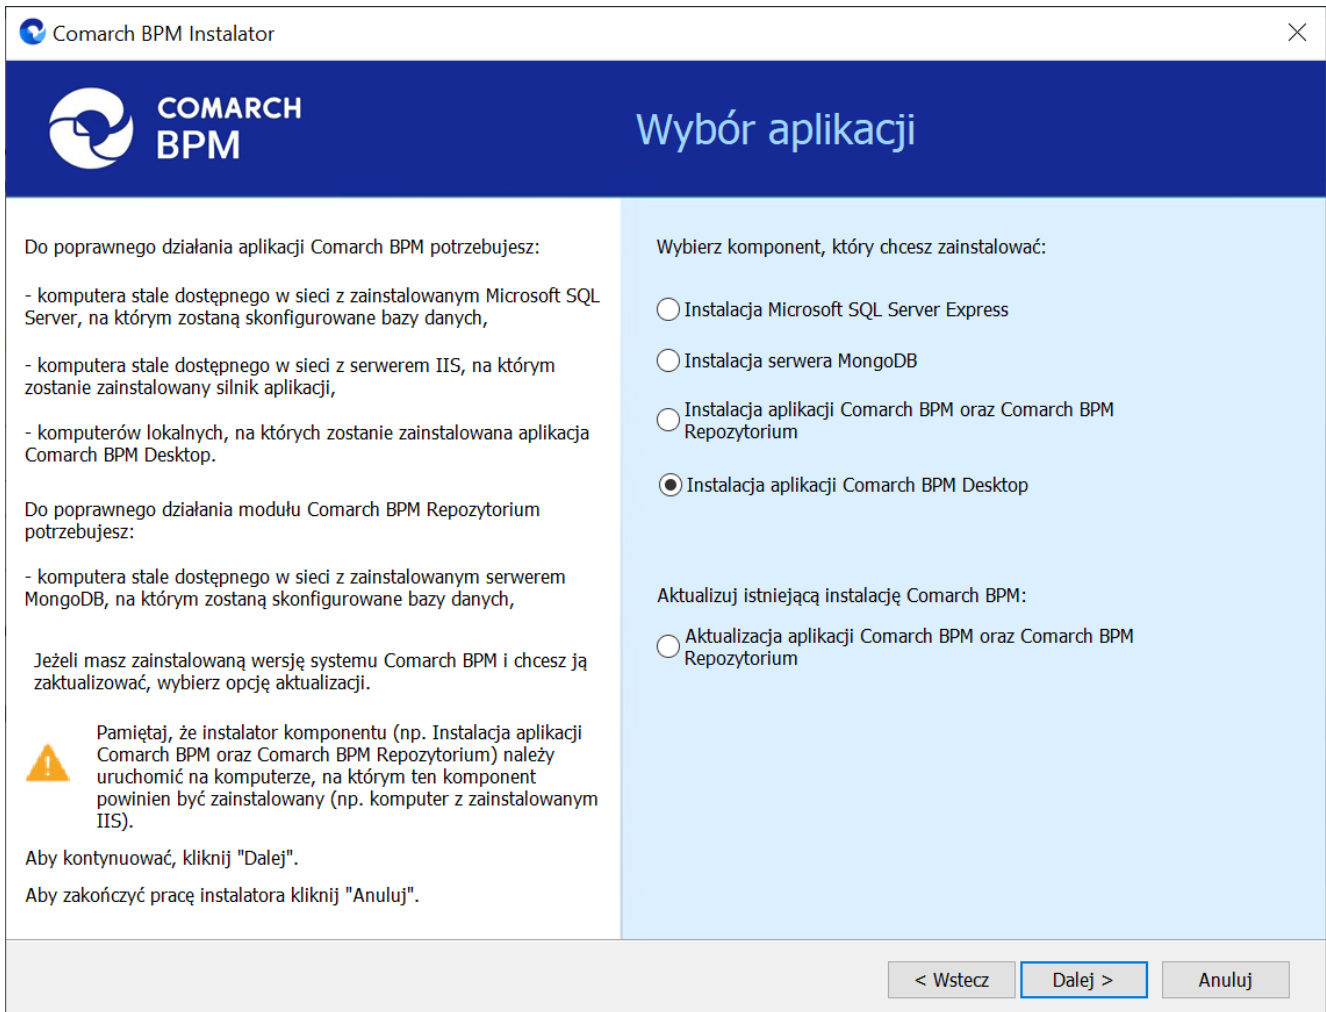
Comarch BPM Instalator

COMARCH
BPM

Wybór aplikacji

Do poprawnego działania aplikacji Comarch BPM potrzebujesz:

- komputera stale dostępnego w sieci z zainstalowanym Microsoft SQL Server, na którym zostaną skonfigurowane bazy danych,

- komputera stale dostępnego w sieci z serwerem IIS, na którym zostanie zainstalowany silnik aplikacji,

- komputerów lokalnych, na których zostanie zainstalowana aplikacja Comarch BPM Desktop.

Do poprawnego działania modułu Comarch BPM Repozytorium potrzebujesz:

- komputera stale dostępnego w sieci z zainstalowanym serwerem MongoDB, na którym zostaną skonfigurowane bazy danych,

Jeżeli masz zainstalowaną wersję systemu Comarch BPM i chcesz ją zaktualizować, wybierz opcję aktualizacji.

Pamiętaj, że instalator komponentu (np. Instalacja aplikacji Comarch BPM oraz Comarch BPM Repozytorium) należy uruchomić na komputerze, na którym ten komponent powinien być zainstalowany (np. komputer z zainstalowanym IIS).

Aby kontynuować, kliknij "Dalej".

Aby zakończyć pracę instalatora kliknij "Anuluj".

Wybierz komponent, który chcesz zainstalować:

Instalacja Microsoft SQL Server Express

Instalacja serwera MongoDB

Instalacja aplikacji Comarch BPM oraz Comarch BPM Repozytorium

Instalacja aplikacji Comarch BPM Desktop

Aktualizuj istniejącą instalację Comarch BPM:

Aktualizacja aplikacji Comarch BPM oraz Comarch BPM Repozytorium

< Wstecz
Dalej >
Anuluj